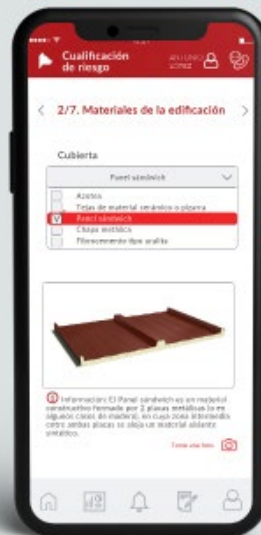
Cualificación de riesgo

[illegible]

2/7. Materiales de la edificación

Cubierta

Panel sándwich

Azotea
Tejas de material cerámico o pizarra
Panel sándwich
Chapa metálica
Fibrocemento tipo uralita

Información: El Panel sándwich es un material constructivo formado por 2 placas metálicas (o en algunos casos de madera), en cuya zona intermedia entre ambas placas se aloja un material aislante sintético.

Tomar una foto